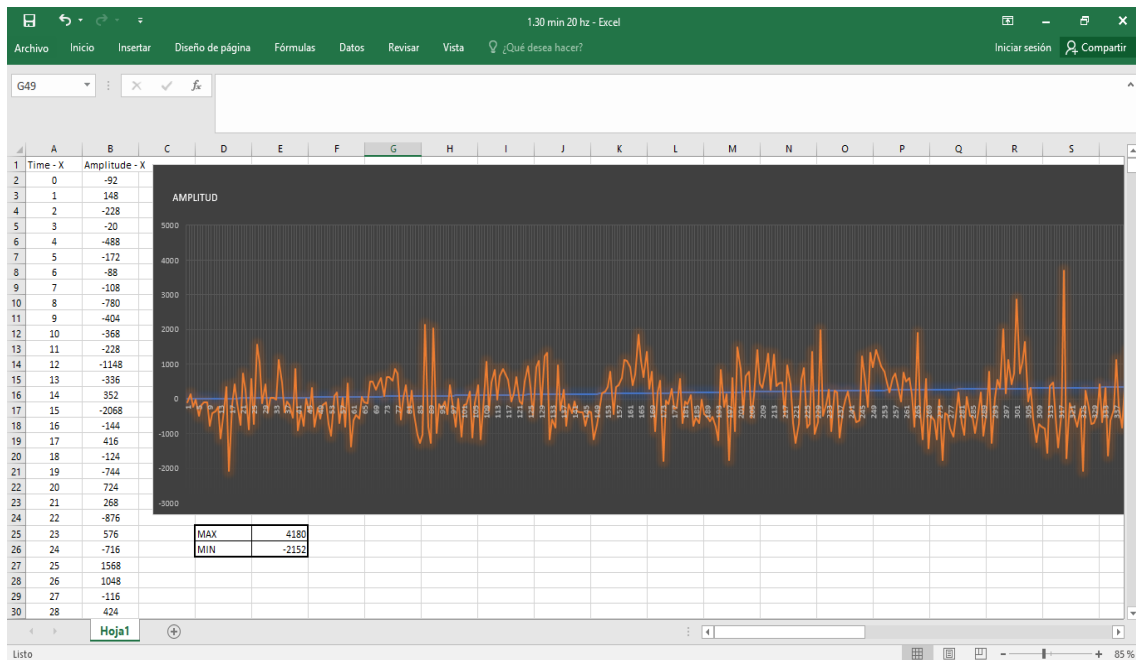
1.30 min 20 hz - Excel

Archivo Inicio Insertar Diseño de página Fórmulas Datos Revisar Vista ¿Qué desea hacer? Iniciar sesión Compartir

G49

| | A | B |
|---|---|---|
| 1 | Time - X | Amplitude - X |
| 2 | 0 | -92 |
| 3 | 1 | 148 |
| 4 | 2 | -228 |
| 5 | 3 | -20 |
| 6 | 4 | -488 |
| 7 | 5 | -172 |
| 8 | 6 | -88 |
| 9 | 7 | -108 |
| 10 | 8 | -780 |
| 11 | 9 | -404 |
| 12 | 10 | -368 |
| 13 | 11 | -228 |
| 14 | 12 | -1148 |
| 15 | 13 | -336 |
| 16 | 14 | 352 |
| 17 | 15 | -2068 |
| 18 | 16 | -144 |
| 19 | 17 | 416 |
| 20 | 18 | -124 |
| 21 | 19 | -744 |
| 22 | 20 | 724 |
| 23 | 21 | 268 |
| 24 | 22 | -876 |
| 25 | 23 | 576 |
| 26 | 24 | -716 |
| 27 | 25 | 1568 |
| 28 | 26 | 1048 |
| 29 | 27 | -116 |
| 30 | 28 | 424 |

AMPLITUD

5000
4000
3000
2000
1000
0
-1000
-2000
-3000

| MAX | 4180 |
|---|---|
| MIN | -2152 |

Hoja1

Listo 85 %